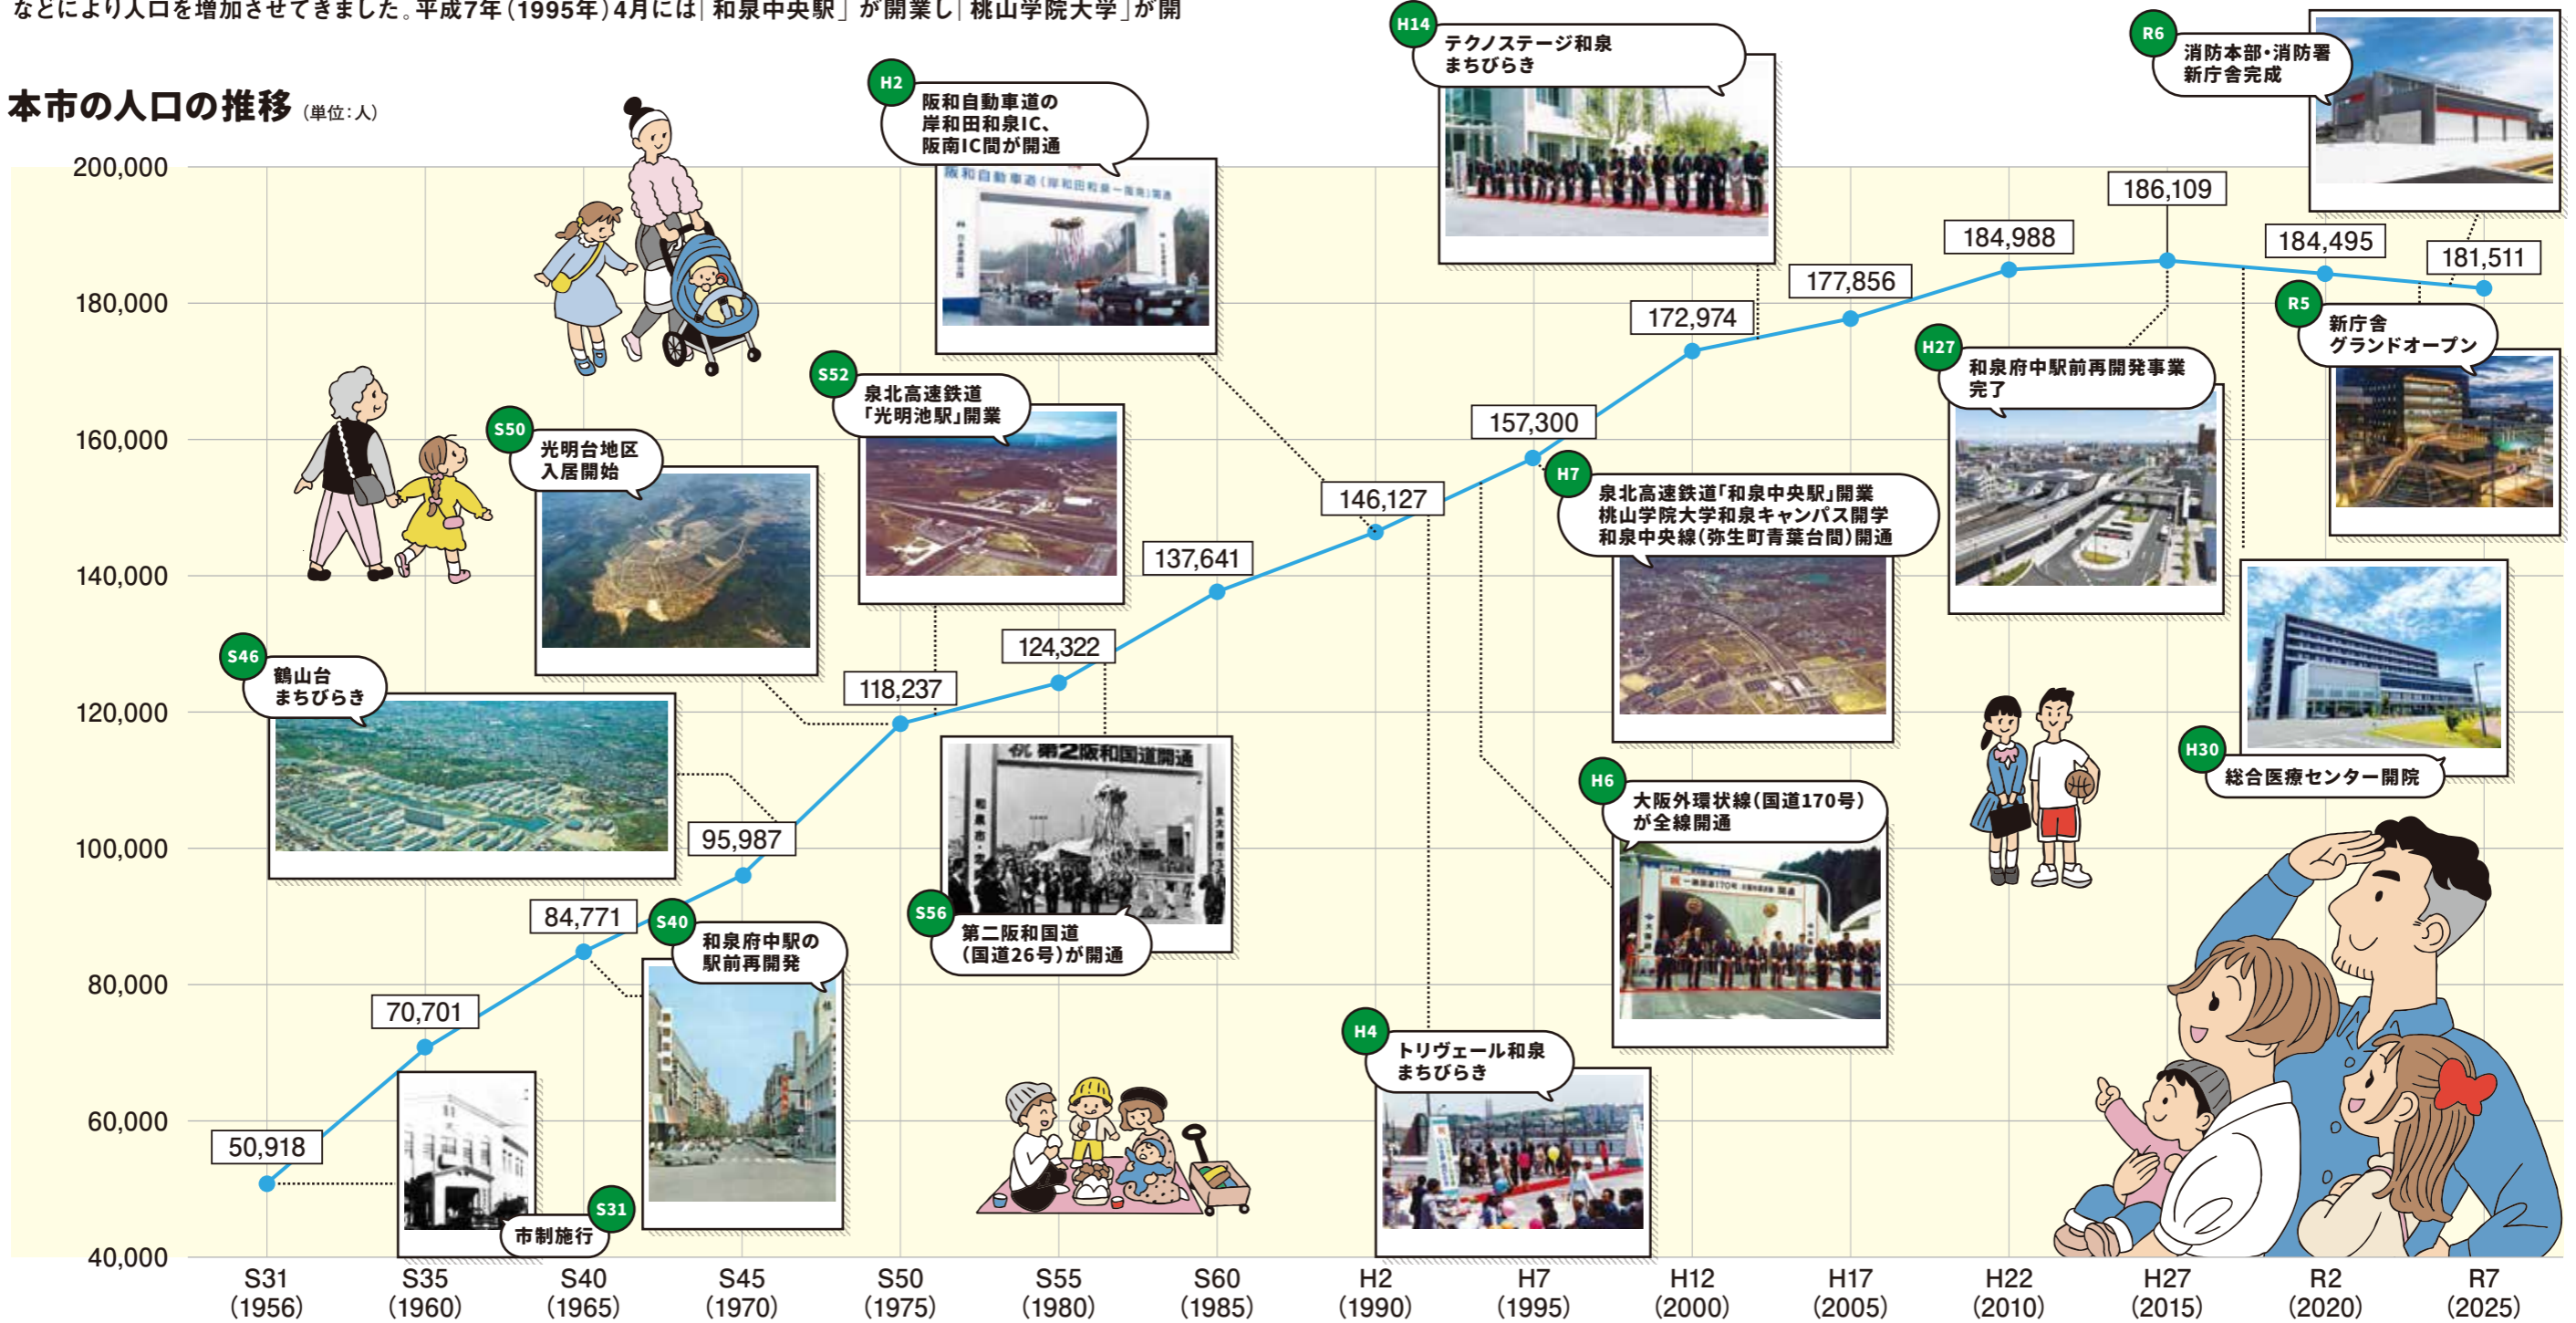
などにより人口を増加させてきました。平成7年(1995年)4月には「和泉中央駅」が開業し「桃山学院大学」が開

本市の人口の推移 (単位:人)

200,000
180,000
160,000
140,000
120,000
100,000
80,000
60,000
40,000

50,918
70,701
84,771
95,987
118,237
124,322
137,641
146,127
157,300
172,974
177,856
184,988
186,109
184,495
181,511

S31 市制施行

S35 鶴山台 まちびらき
S46 鶴山台 まちびらき

S40 和泉府中駅の駅前再開発

S50 光明台地区 入居開始

S52 泉北高速鉄道「光明池駅」開業

S56 第二阪和国道(国道26号)が開通

第2阪和国道開通

H2 阪和自動車道の岸和田和泉IC、阪南IC間が開通

阪和自動車道(岸和田和泉～阪南)開通

H4 トリヴェール和泉 まちびらき

H6 大阪外環状線(国道170号)が全線開通

H7 泉北高速鉄道「和泉中央駅」開業 桃山学院大学和泉キャンパス開学 和泉中央線(弥生町青葉台間)開通

H14 テクノステージ和泉 まちびらき

H27 和泉府中駅前再開発事業完了

H30 総合医療センター開院

R5 新庁舎 グランドオープン

R6 消防本部・消防署 新庁舎完成

S31 (1956)
S35 (1960)
S40 (1965)
S45 (1970)
S50 (1975)
S55 (1980)
S60 (1985)
H2 (1990)
H7 (1995)
H12 (2000)
H17 (2005)
H22 (2010)
H27 (2015)
R2 (2020)
R7 (2025)